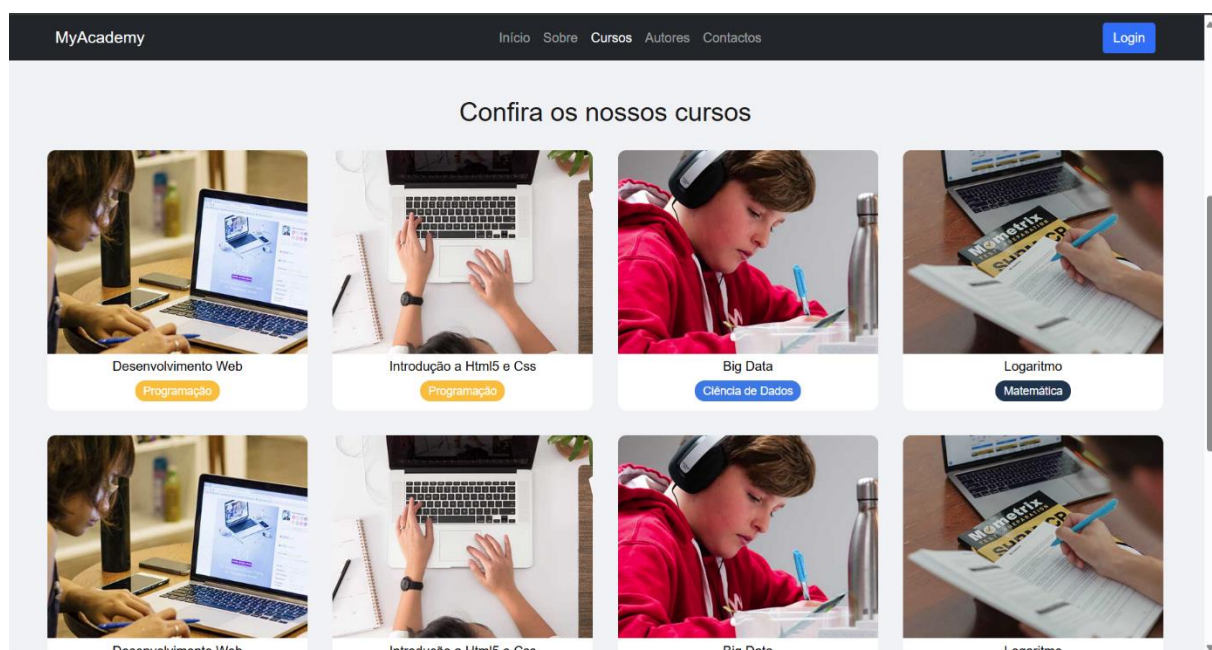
MyAcademy

Início Sobre Cursos Autores Contactos

Login

Confira os nossos cursos

Desenvolvimento Web
Programação

Introdução a Html5 e Css
Programação

Big Data
Ciência de Dados

Logaritmo
Matemática

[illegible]

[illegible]

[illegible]

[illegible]